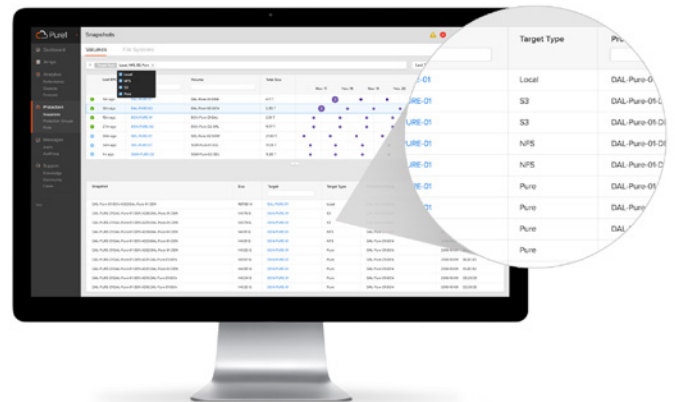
Pure1

Snapshots

Volumes

File Systems

Dashboard

Arrays

Analytics

Protection

Snapshots

Messages

Support

Local

NFS

S3

Pure

Volume

Total Size

Snapshot

Size

Target

Target Type

Target Type

Pro

URE-01

Local

DAL-Pure-0

S3

DAL-Pure-01-D

URE-01

S3

DAL-Pure-01-D

URE-01

NFS

DAL-Pure-01-D

NFS

DAL-Pure-01-D

URE-01

Pure

DAL-Pure-01-D

Pure

DAL-Pure-01-D

Pure